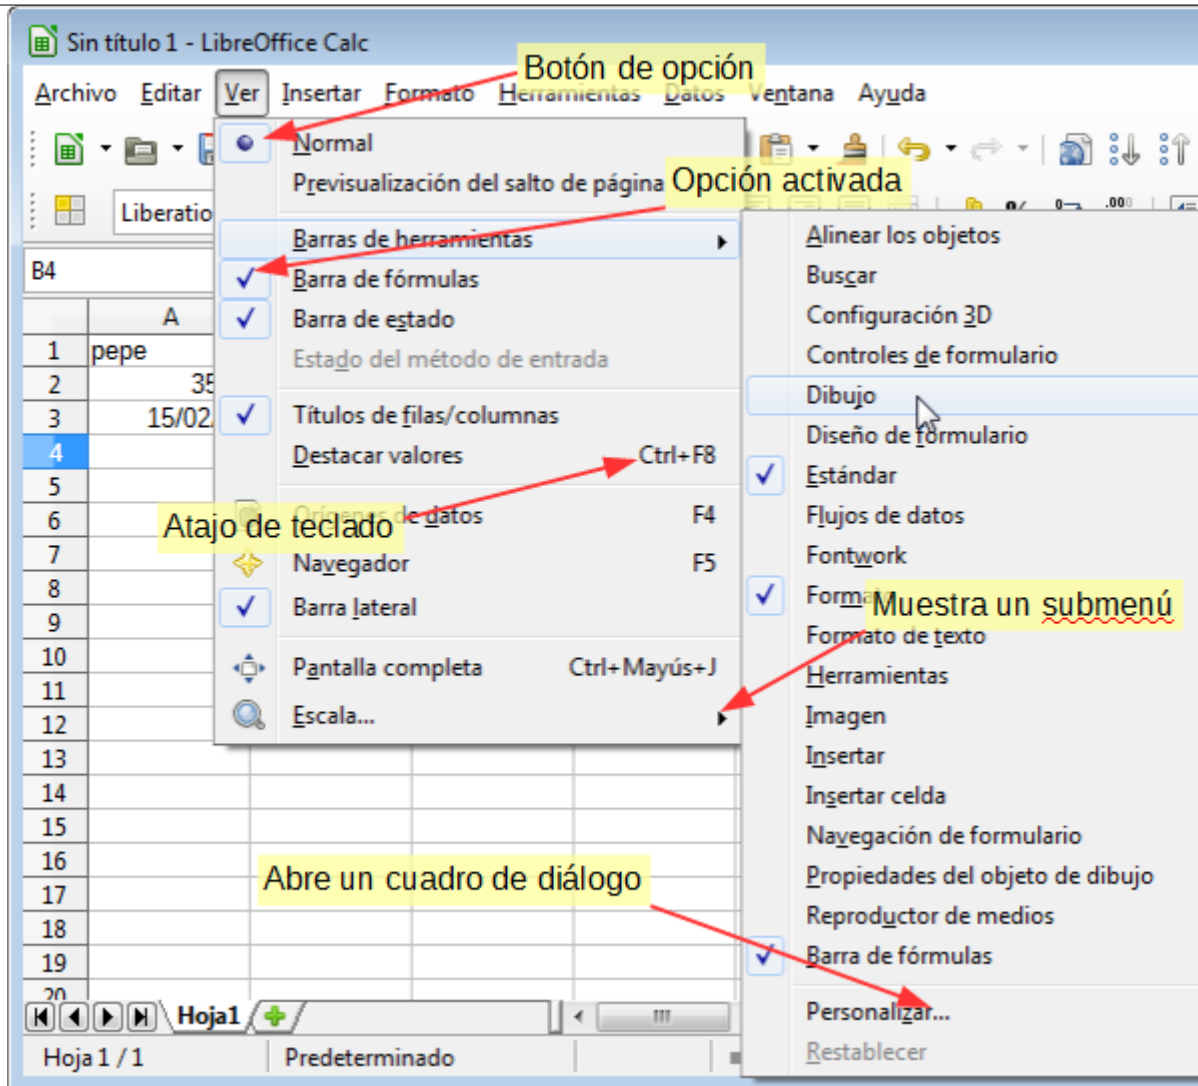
Sin título 1 - LibreOffice Calc

Archivo Editar Ver Insertar Formato Herramientas Datos Ventana Ayuda

Botón de opción

Normal
Previsualización del salto de página
Opción activada
Barras de herramientas
Barra de fórmulas
Barra de estado
Estado del método de entrada
Títulos de filas/columnas
Destacar valores Ctrl+F8
Orígenes de datos F4
Atajo de teclado
Navegador F5
Barra lateral
Pantalla completa Ctrl+Mayús+J
Escala...

Alinear los objetos
Buscar
Configuración 3D
Controles de formulario
Dibujo
Diseño de formulario
Estándar
Flujos de datos
Fontwork
Forma
Muestra un submenú
Formato de texto
Herramientas
Imagen
Insertar
Insertar celda
Navegación de formulario
Propiedades del objeto de dibujo
Reproductor de medios
Barra de fórmulas
Personalizar...
Restablecer

Abre un cuadro de diálogo

Liberatio
B4
A
1 pepe
2 35
3 15/02
4
5
6
7
8
9
10
11
12
13
14
15
16
17
18
19
20
Hoja1
Hoja 1 / 1 Predeterminado